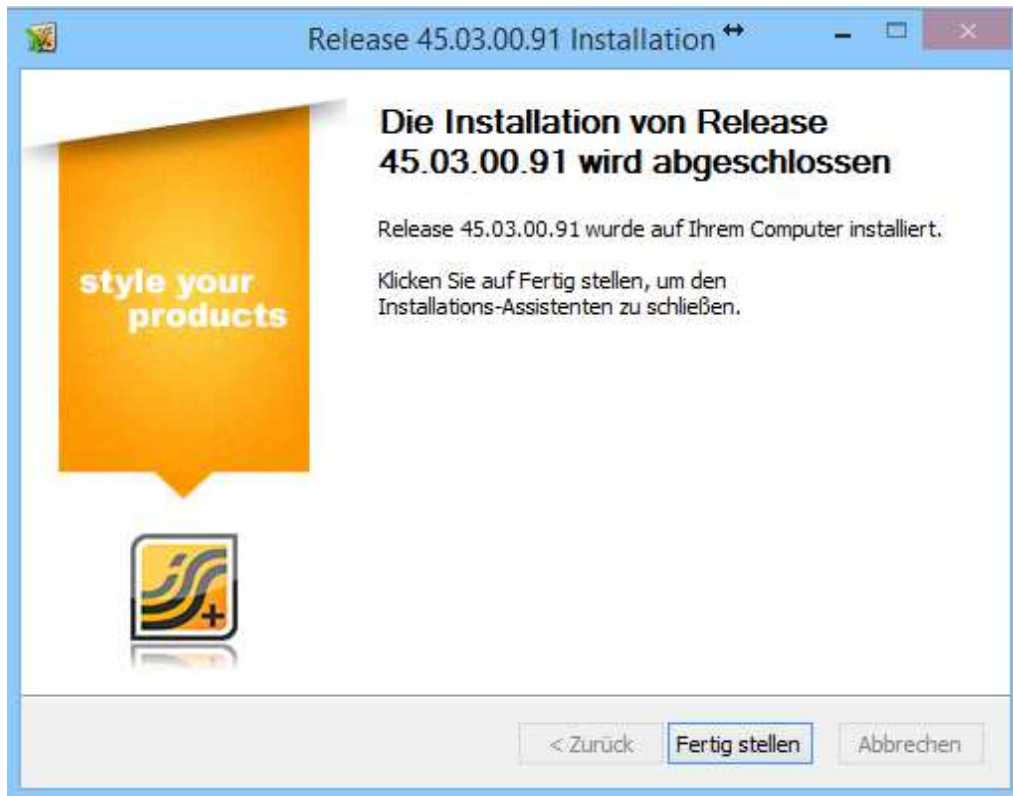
Release 45.03.00.91 Installation

Die Installation von Release 45.03.00.91 wird abgeschlossen

Release 45.03.00.91 wurde auf Ihrem Computer installiert.

Klicken Sie auf Fertig stellen, um den Installations-Assistenten zu schließen.

style your products

< Zurück

Fertig stellen

Abbrechen